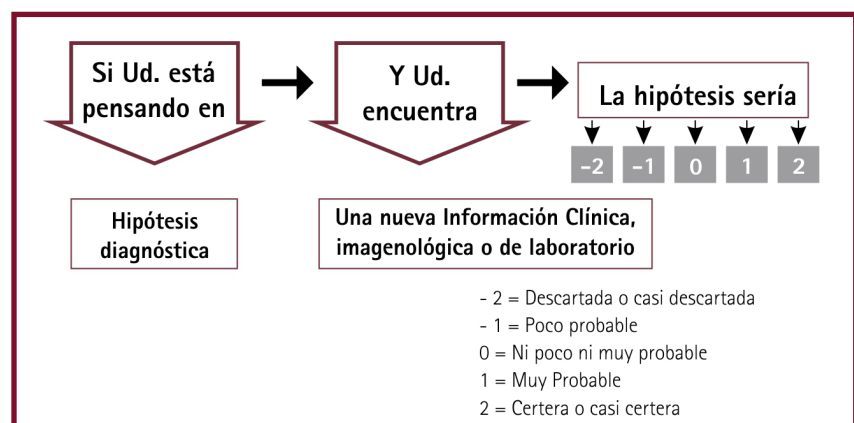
Si Ud. está pensando en

Y Ud. encuentra

La hipótesis sería

-2
-1
0
1
2

Hipótesis diagnóstica

Una nueva Información Clínica, imagenológica o de laboratorio

- 2 = Descartada o casi descartada
- 1 = Poco probable
0 = Ni poco ni muy probable
1 = Muy Probable
2 = Certera o casi certera